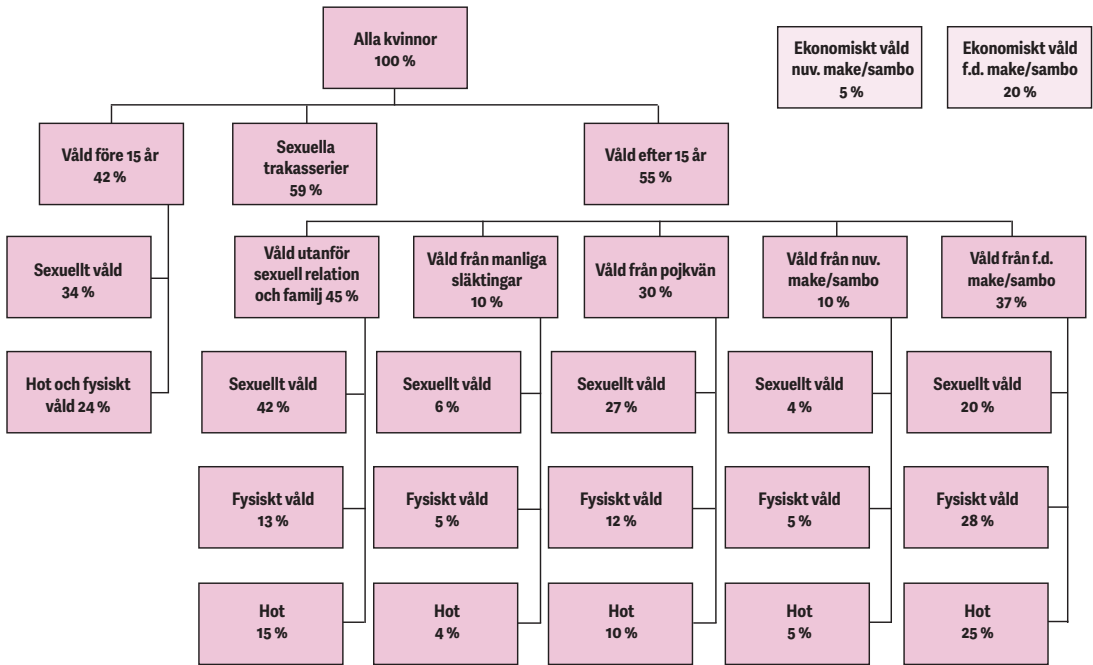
Alla kvinnor
100 %

Ekonomiskt våld nuv. make/sambo
5 %

Ekonomiskt våld f.d. make/sambo
20 %

Våld före 15 år
42 %

Sexuella trakasserier
59 %

Våld efter 15 år
55 %

Sexuellt våld
34 %

Hot och fysiskt våld 24 %

Våld utanför sexuell relation och familj 45 %

Sexuellt våld
42 %

Fysiskt våld
13 %

Hot
15 %

Våld från manliga släktingar
10 %

Sexuellt våld
6 %

Fysiskt våld
5 %

Hot
4 %

Våld från pojkvän
30 %

Sexuellt våld
27 %

Fysiskt våld
12 %

Hot
10 %

Våld från nuv. make/sambo
10 %

Sexuellt våld
4 %

Fysiskt våld
5 %

Hot
5 %

Våld från f.d. make/sambo
37 %

Sexuellt våld
20 %

Fysiskt våld
28 %

Hot
25 %